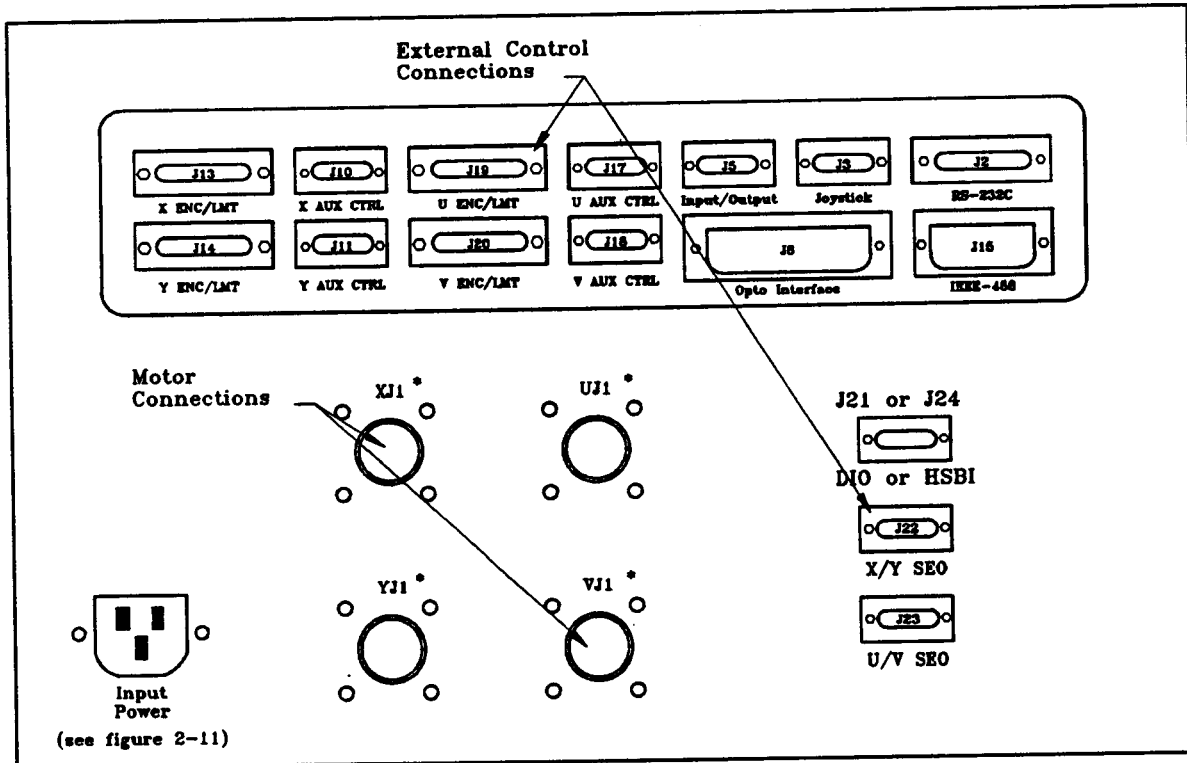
External Control Connections

J13
X ENC/LMT

J10
X AUX CTRL

J19
U ENC/LMT

J17
U AUX CTRL

J5
Input/Output

J3
Joystick

J2
RS-232C

J14
Y ENC/LMT

J11
Y AUX CTRL

J20
V ENC/LMT

J18
V AUX CTRL

J8
Opto Interface

J16
IEEE-488

Motor Connections

XJ1 *

UJ1 *

J21 or J24
DIO or HSBI

J22
X/Y SEO

YJ1 *

VJ1 *

J23
U/V SEO

Input Power
(see figure 2-11)